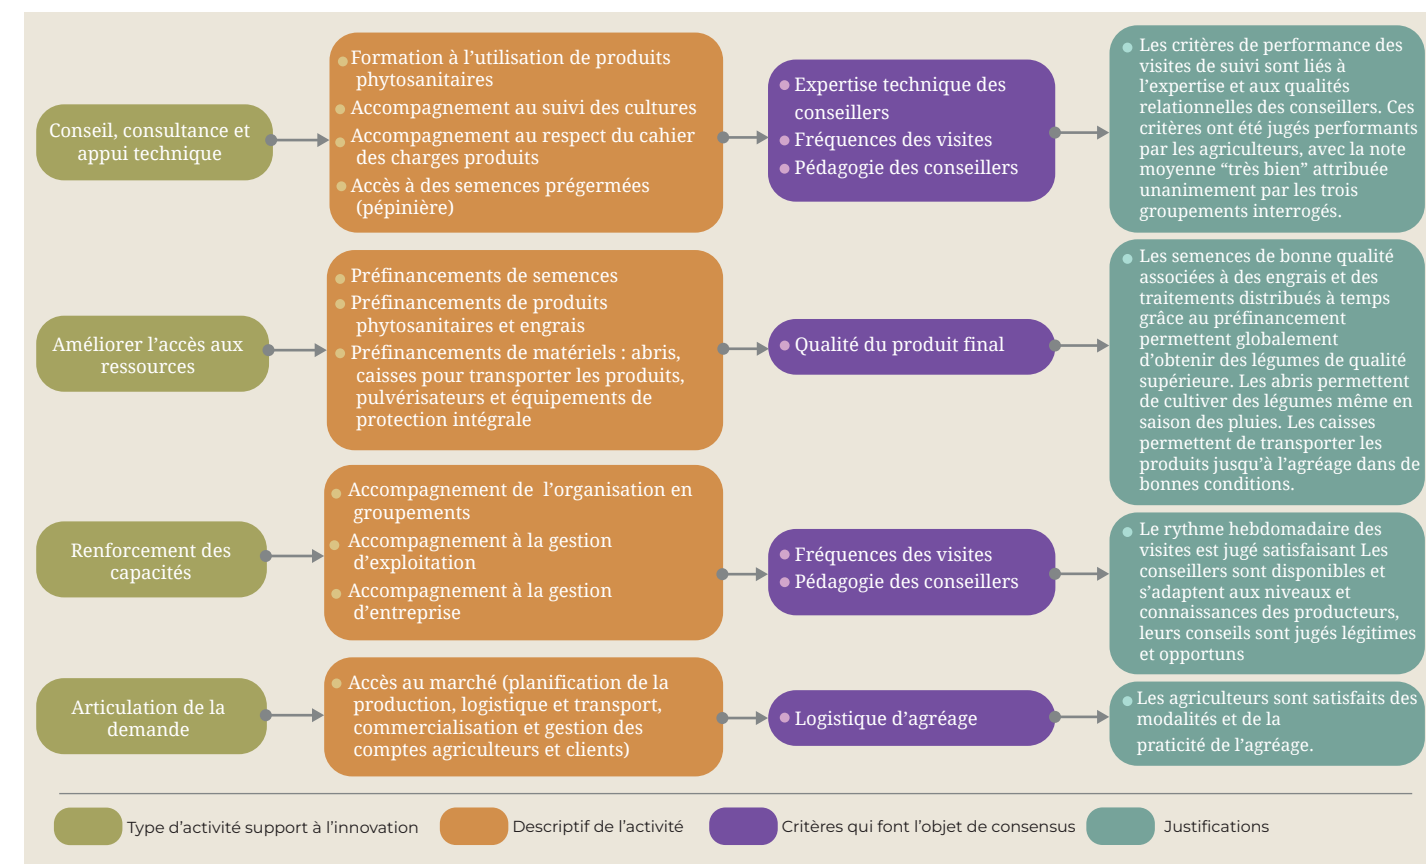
Conseil, consultance et appui technique

Formation à l'utilisation de produits phytosanitaires
Accompagnement au suivi des cultures
Accompagnement au respect du cahier des charges produits
Accès à des semences prégermées (pépinière)

Expertise technique des conseillers
Fréquences des visites
Pédagogie des conseillers

Les critères de performance des visites de suivi sont liés à l'expertise et aux qualités relationnelles des conseillers. Ces critères ont été jugés performants par les agriculteurs, avec la note moyenne "très bien" attribuée unanimement par les trois groupements interrogés.

Améliorer l'accès aux ressources

Préfinancements de semences
Préfinancements de produits phytosanitaires et engrais
Préfinancements de matériels : abris, caisses pour transporter les produits, pulvérisateurs et équipements de protection intégrale

Qualité du produit final

Les semences de bonne qualité associées à des engrais et des traitements distribués à temps grâce au préfinancement permettent globalement d'obtenir des légumes de qualité supérieure. Les abris permettent de cultiver des légumes même en saison des pluies. Les caisses permettent de transporter les produits jusqu'à l'agréage dans de bonnes conditions.

Renforcement des capacités

Accompagnement de l'organisation en groupements
Accompagnement à la gestion d'exploitation
Accompagnement à la gestion d'entreprise

Fréquences des visites
Pédagogie des conseillers

Le rythme hebdomadaire des visites est jugé satisfaisant Les conseillers sont disponibles et s'adaptent aux niveaux et connaissances des producteurs, leurs conseils sont jugés légitimes et opportuns

Articulation de la demande

Accès au marché (planification de la production, logistique et transport, commercialisation et gestion des comptes agriculteurs et clients)

Logistique d'agréage

Les agriculteurs sont satisfaits des modalités et de la praticité de l'agréage.

Type d'activité support à l'innovation
Descriptif de l'activité
Critères qui font l'objet de consensus
Justifications